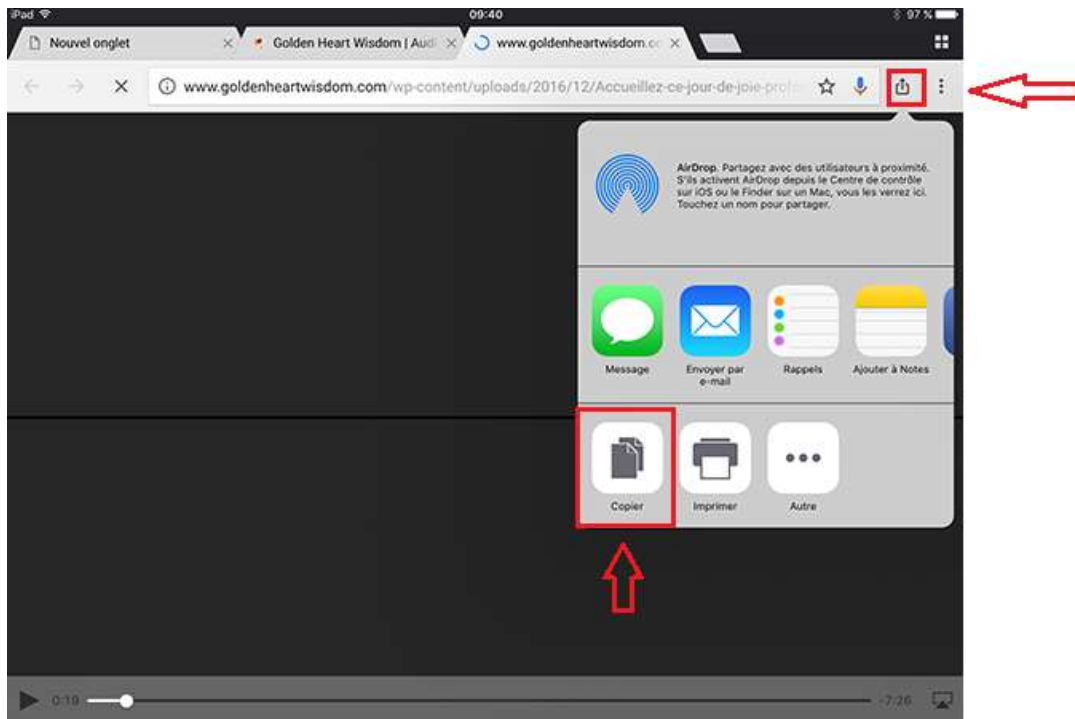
iPad
09:40
97 %

Nouvel onglet
Golden Heart Wisdom | Audi
www.goldenheartwisdom.co

www.goldenheartwisdom.com/wp-content/uploads/2016/12/Accueillez-ce-jour-de-joie-profo

AirDrop. Partagez avec des utilisateurs à proximité. S'ils activent AirDrop depuis le Centre de contrôle sur iOS ou le Finder sur un Mac, vous les verrez ici. Touchez un nom pour partager.

Message
Envoyer par e-mail
Rappels
Ajouter à Notes

Copier
Imprimer
Autre

0:19
-7:26